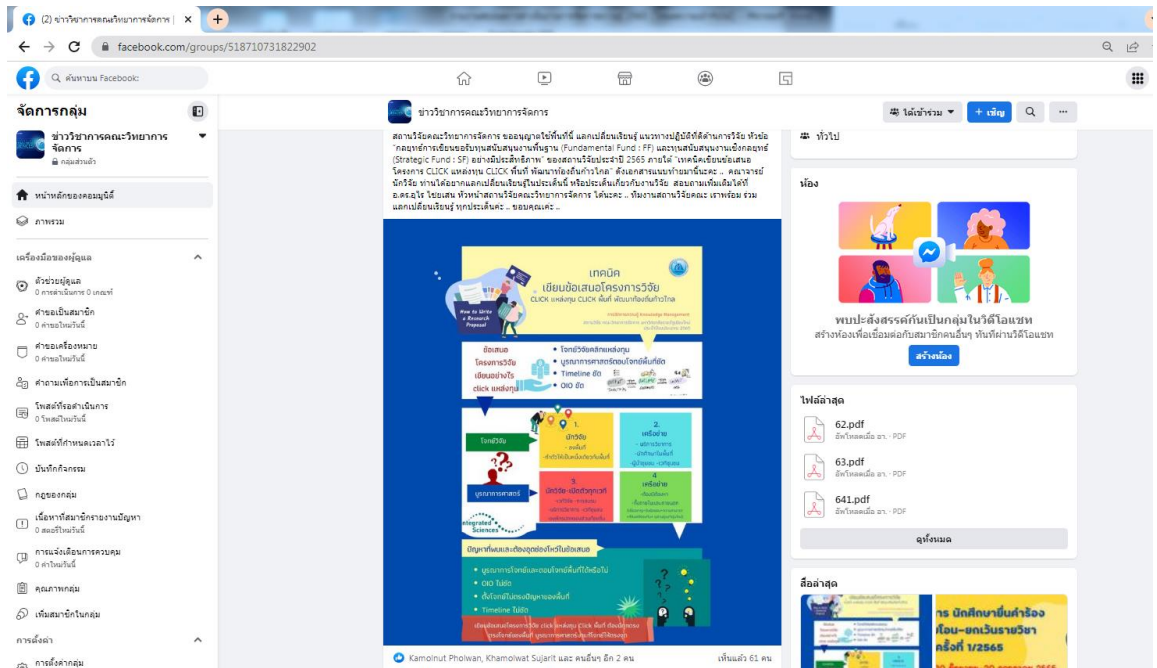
(2) ข่าววิชาการคณะวิทยาการจัดการ |
facebook.com/groups/518710731822902
ค้นหาบน Facebook

จัดการกลุ่ม
ข่าววิชาการคณะวิทยาการจัดการ
กลุ่มส่วนตัว
หน้าหลักของคอมมูนิตี้
ภาพรวม
เครื่องมือของผู้ดูแล
ผู้ช่วยผู้ดูแล
0 การดำเนินการ 0 เกณฑ์
คำขอเป็นสมาชิก
0 คำขอใหม่วันนี้
คำขอเครื่องหมาย
0 คำขอใหม่วันนี้
คำถามเพื่อการเป็นสมาชิก
โพสต์ที่รอดำเนินการ
0 โพสต์ใหม่วันนี้
โพสต์ที่กำหนดเวลาไว้
บันทึกกิจกรรม
กฎของกลุ่ม
เนื้อหาที่สมาชิกรายงานปัญหา
0 สตอรี่ใหม่วันนี้
การแจ้งเตือนการควบคุม
0 คำใหม่วันนี้
คุณภาพกลุ่ม
เพิ่มสมาชิกในกลุ่ม
การตั้งค่า
การตั้งค่ากลุ่ม

ข่าววิชาการคณะวิทยาการจัดการ
ได้เข้าร่วม
+ เชิญ

สถานวิจัยคณะวิทยาการจัดการ ขออนุญาตใช้พื้นที่นี้ แลกเปลี่ยนเรียนรู้ แนวทางปฏิบัติที่ดีด้านการวิจัย หัวข้อ "กลยุทธ์การเขียนขอรับทุนสนับสนุนงานพื้นฐาน (Fundamental Fund : FF) และทุนสนับสนุนงานเชิงกลยุทธ์ (Strategic Fund : SF) อย่างมีประสิทธิภาพ" ของสถานวิจัยประจำปี 2565 ภายใต้ "เทคนิคเขียนข้อเสนอโครงการ CLICK แหล่งทุน CLICK พื้นที่ พัฒนาท้องถิ่นก้าวไกล" ดังเอกสารแนบท้ายมานี้นะคะ .. คณาจารย์ นักวิจัย ท่านใดอยากแลกเปลี่ยนเรียนรู้ในประเด็นนี้ หรือประเด็นเกี่ยวกับงานวิจัย สอบถามเพิ่มเติมได้ที่ อ.ดร.อุไร ไชยเสน หัวหน้าสถานวิจัยคณะวิทยาการจัดการ ได้นะคะ .. ทีมงานสถานวิจัยคณะ เราพร้อม ร่วมแลกเปลี่ยนเรียนรู้ ทุกประเด็นค่ะ .. ขอบคุณค่ะ ..

เทคนิค
เขียนข้อเสนอโครงการวิจัย
CLICK แหล่งทุน CLICK พื้นที่ พัฒนาท้องถิ่นก้าวไกล
How to Write a Research Proposal
ข้อเสนอโครงการวิจัย เขียนอย่างไร click แหล่งทุน
โจทย์วิจัยตามหลักแหล่งทุน
บูรณาการศาสตร์ตอบโจทย์พื้นที่ชัด
Timeline ชัด
OIO ชัด
โจทย์วิจัย
1. นักวิจัย
2. เครือข่าย
บูรณาการศาสตร์
3. นักวิจัย-เชิงวิชาการ
4. เครือข่าย
Integrated Sciences
ปัญหาที่พบและต้องปรับปรุงแก้ไขในข้อเสนอ
บูรณาการโจทย์และตอบโจทย์พื้นที่ให้ชัดเจน
OIO ไม่ชัด
ตั้งโจทย์ไม่ตรงปัญหาของพื้นที่
Timeline ไม่ชัด

Kamolnut Pholwan, Khamolwat Sujarit และ คนอื่นๆ อีก 2 คน
เห็นแล้ว 61 คน

ทั่วไป
ห้อง
พบปะสังสรรค์กันเป็นกลุ่มในวิดีโอแชท
สร้างห้องเพื่อเชื่อมต่อกับสมาชิกคนอื่นๆ ทันทีผ่านวิดีโอแชท
สร้างห้อง
ไฟล์ล่าสุด
62.pdf
อัพโหลดเมื่อ อา. · PDF
63.pdf
อัพโหลดเมื่อ อา. · PDF
641.pdf
อัพโหลดเมื่อ อา. · PDF
ดูทั้งหมด
สื่อล่าสุด
าร นักศึกษายื่นคำร้อง
ถอน-ยกเว้นรายวิชา
ครั้งที่ 1/2565